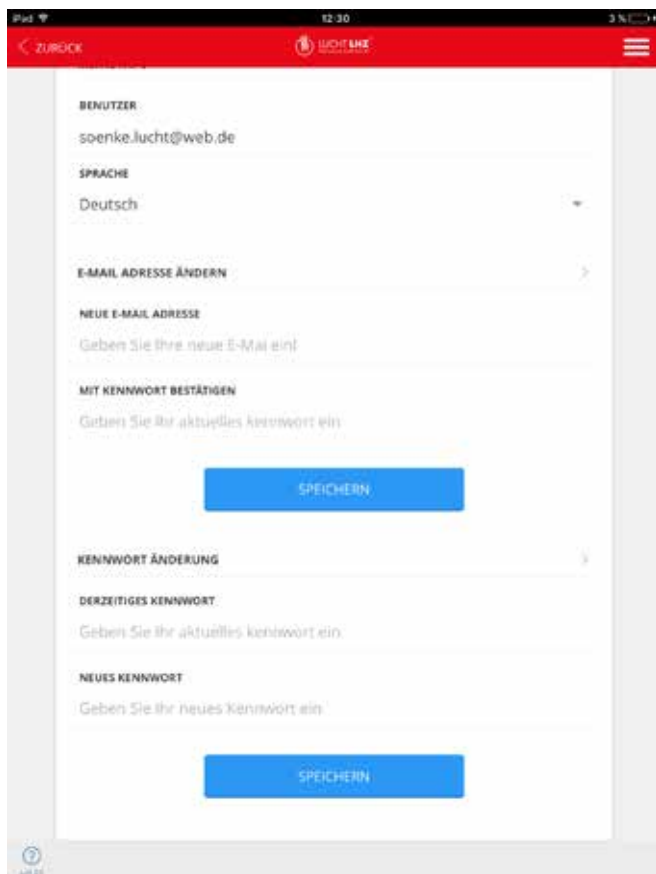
iPad

12:30

3 %

ZURÜCK

LUCHT LHZ

BENUTZER

soenke.lucht@web.de

SPRACHE

Deutsch

E-MAIL ADRESSE ÄNDERN

NEUE E-MAIL ADRESSE

Geben Sie Ihre neue E-Mai ein!

MIT KENNWORT BESTÄTIGEN

Geben Sie Ihr aktuelles kennwort ein

SPEICHERN

KENNWORT ÄNDERUNG

DERZEITIGES KENNWORT

Geben Sie Ihr aktuelles kennwort ein

NEUES KENNWORT

Geben Sie Ihr neues Kennwort ein

SPEICHERN

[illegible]